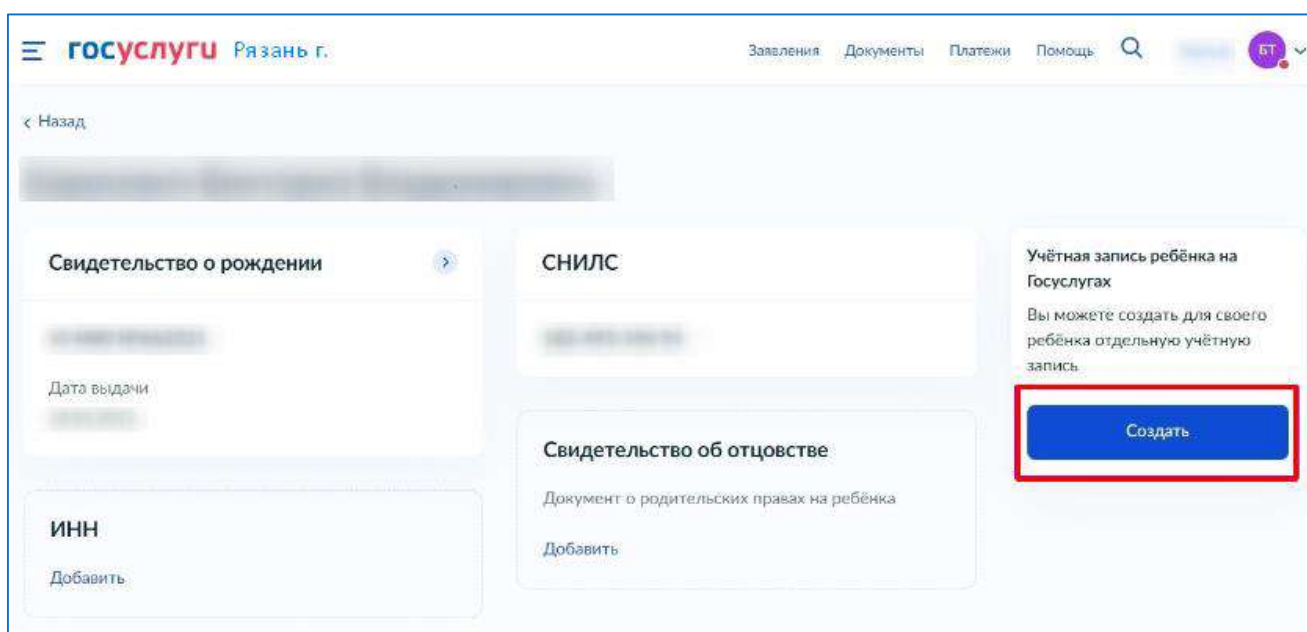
госуслуги Рязань г.

Заявления Документы Платежи Помощь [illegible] БТ

‹ Назад

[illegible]

Свидетельство о рождении

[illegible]

Дата выдачи

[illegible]

ИНН

Добавить

СНИЛС

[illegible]

Свидетельство об отцовстве

Документ о родительских правах на ребёнка

Добавить

Учётная запись ребёнка на Госуслугах

Вы можете создать для своего ребёнка отдельную учётную запись

Создать